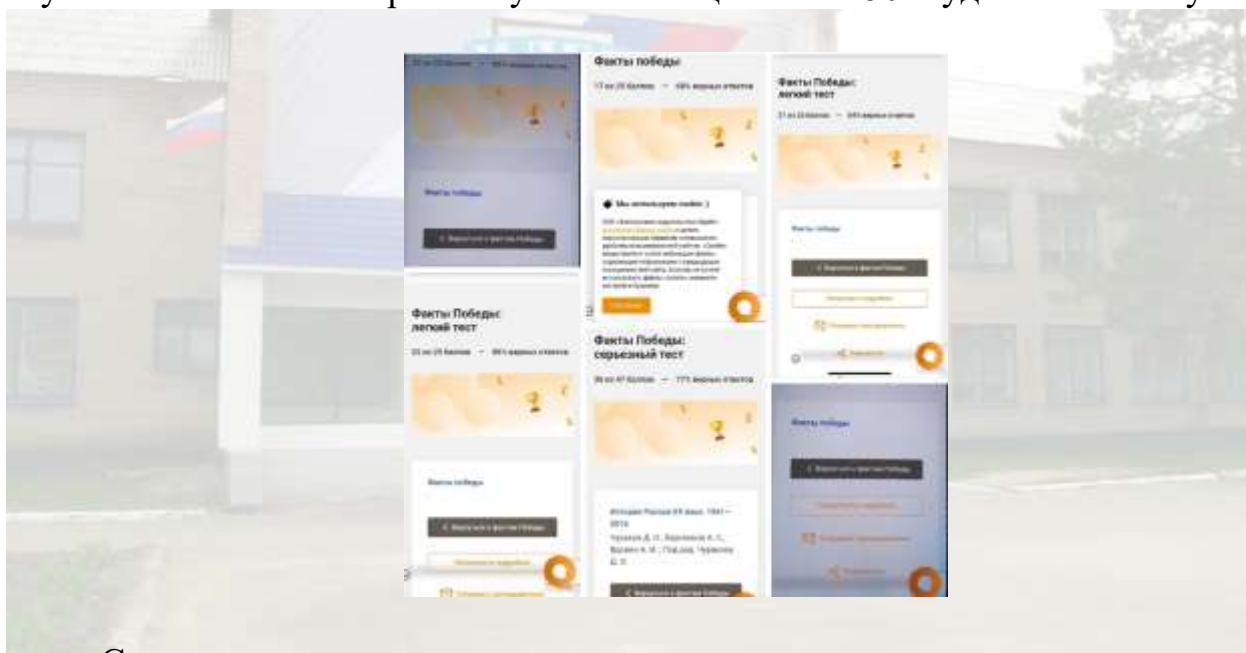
Факты победы

17 из 25 баллов — 68% верных ответов

Факты Победы: легкий тест

21 из 25 баллов — 84% верных ответов

Факты Победы

Мы используем cookie :)

Факты Победы

Факты Победы: легкий тест

23 из 25 баллов — 92% верных ответов

Факты Победы: серьезный тест

36 из 47 баллов — 77% верных ответов

Факты Победы

История России XX века. 1941—1974

Факты Победы